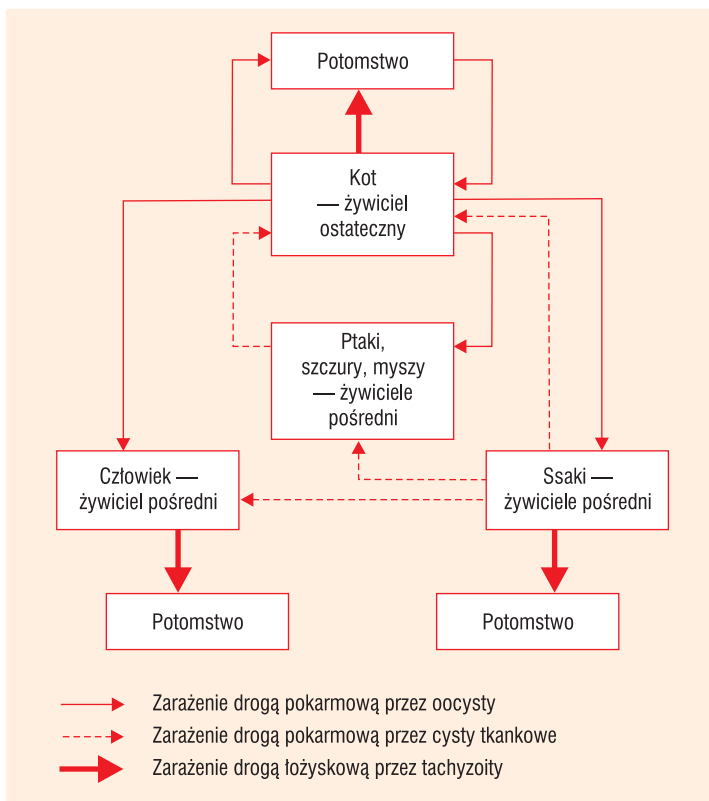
Potomstwo

Kot — żywiciel ostateczny

Ptaki, szczury, myszy — żywiciele pośredni

Człowiek — żywiciel pośredni

Ssaki — żywiciele pośredni

Potomstwo

Potomstwo

Zarażenie drogą pokarmową przez oocysty
Zarażenie drogą pokarmową przez cysty tkankowe
Zarażenie drogą łożyskową przez tachyzoity